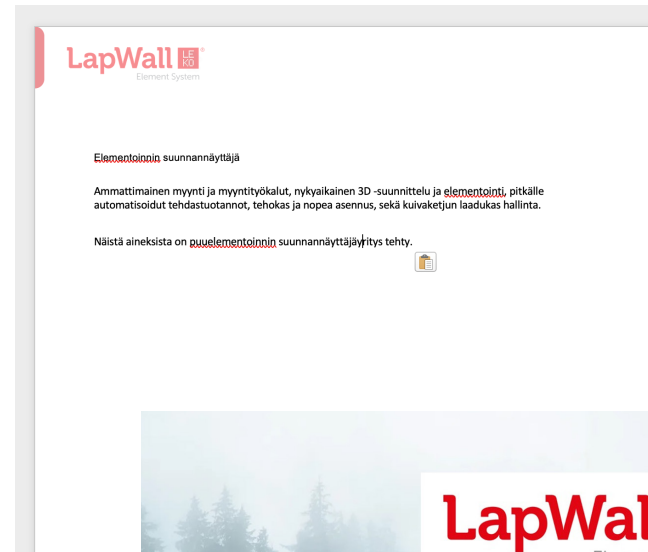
LapWall LE KO®
Element System

Elementoinnin suunnannäyttäjä

Ammattimainen myynti ja myyntityökalut, nykyaikainen 3D -suunnittelu ja elementointi, pitkälle automatisoidut tehdastuotannot, tehokas ja nopea asennus, sekä kuivaketjun laadukas hallinta.

Näistä aineksista on puuelementoinnin suunnannäyttäjäyritys tehty.

LapWal